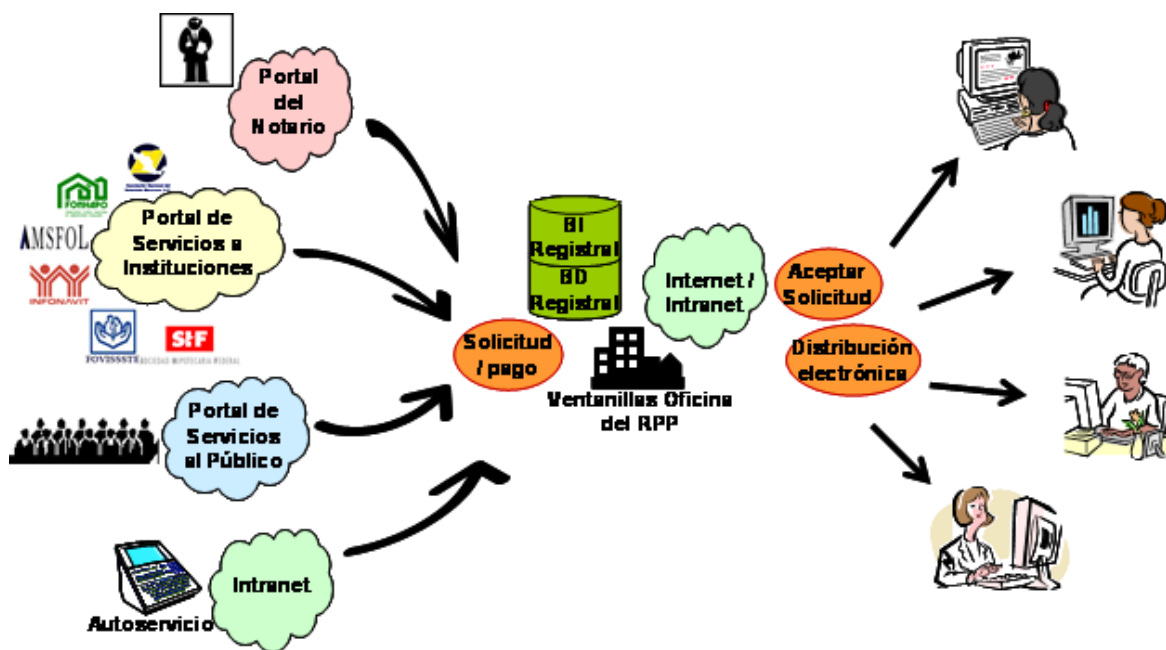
Portal del Notario

FONHAPO

AMSFOL

INFONAVIT

FOVISSSTE

SHF SOCIEDAD HIPOTECARIA FEDERAL

Portal de Servicios a Instituciones

Portal de Servicios al Público

Autoservicio

Intranet

BI Registral

BD Registral

Solicitud / pago

Internet / Intranet

Ventanillas Oficina del RPP

Aceptar Solicitud

Distribución electrónica